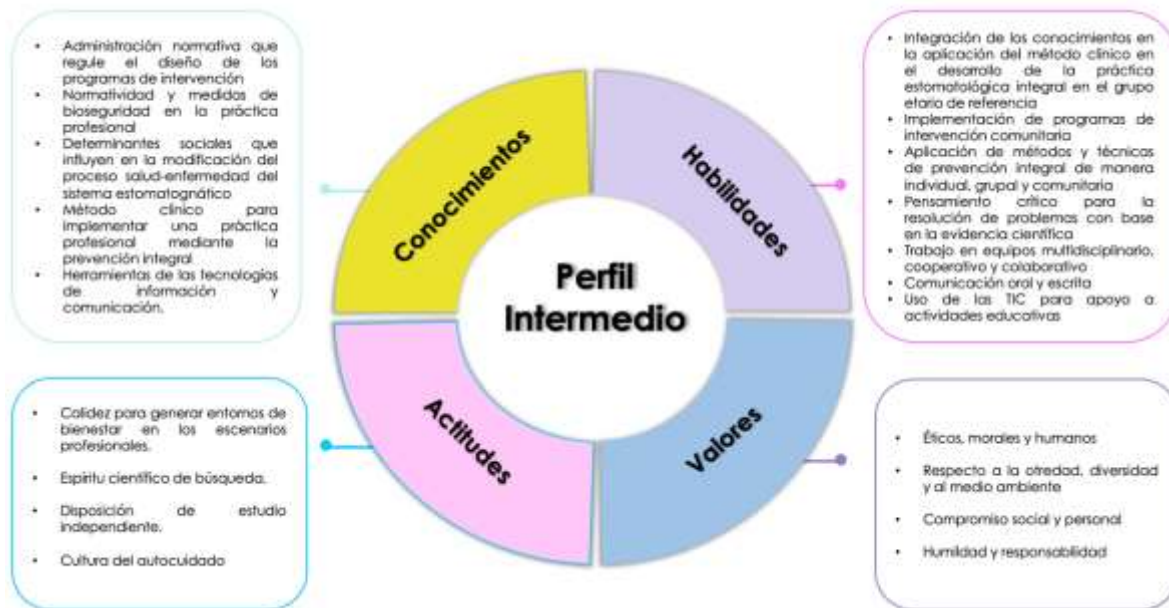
- Administración normativa que regule el diseño de los programas de intervención
- Normatividad y medidas de bioseguridad en la práctica profesional
- Determinantes sociales que influyen en la modificación del proceso salud-enfermedad del sistema estomatognático
- Método clínico para implementar una práctica profesional mediante la prevención integral
- Herramientas de las tecnologías de información y comunicación.

- Integración de los conocimientos en la aplicación del método clínico en el desarrollo de la práctica estomatológica integral en el grupo etario de referencia
- Implementación de programas de intervención comunitaria
- Aplicación de métodos y técnicas de prevención integral de manera individual, grupal y comunitaria
- Pensamiento crítico para la resolución de problemas con base en la evidencia científica
- Trabajo en equipos multidisciplinario, cooperativo y colaborativo
- Comunicación oral y escrita
- Uso de las TIC para apoyo a actividades educativas

Conocimientos

Habilidades

Perfil Intermedio

Actitudes

Valores

- Calidez para generar entornos de bienestar en los escenarios profesionales.
- Espíritu científico de búsqueda.
- Disposición de estudio independiente.
- Cultura del autocuidado

- Éticos, morales y humanos
- Respecto a la otredad, diversidad y al medio ambiente
- Compromiso social y personal
- Humildad y responsabilidad